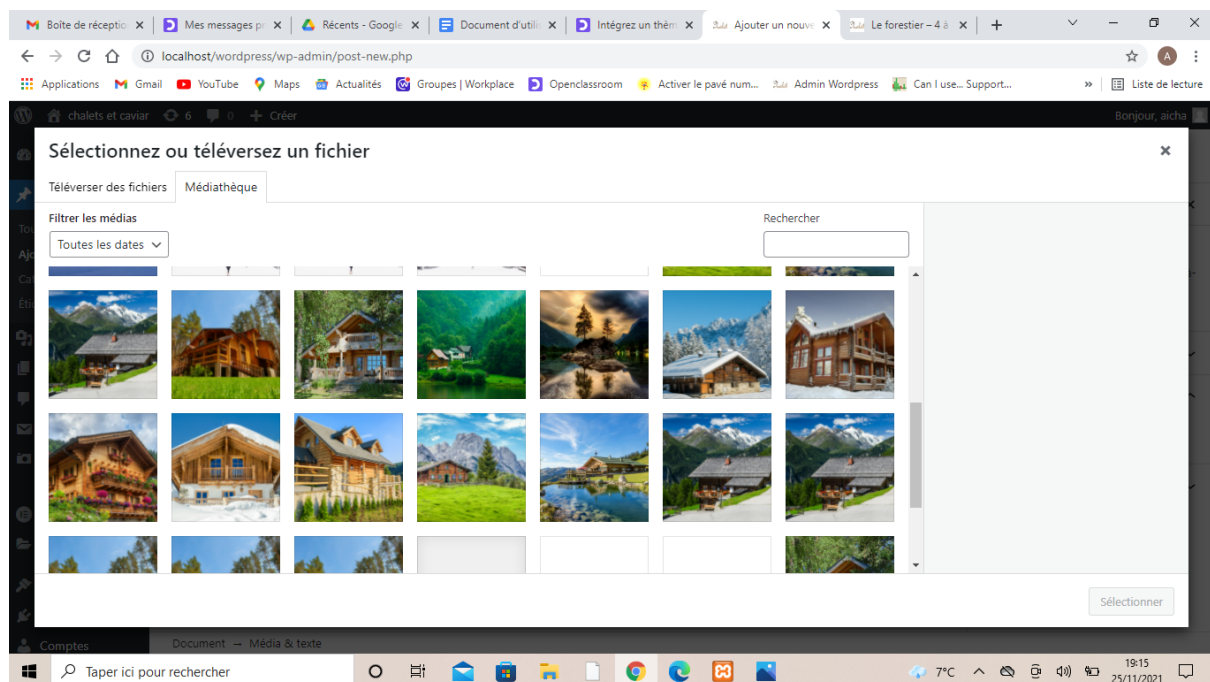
Boîte de réceptio ×
Mes messages p ×
Récents - Google ×
Document d'utili ×
Intégrez un thèm ×
Ajouter un nouve ×
Le forestier – 4 à ×
+

localhost/wordpress/wp-admin/post-new.php

Applications
Gmail
YouTube
Maps
Actualités
Groupes | Workplace
Openclassroom
Activer le pavé num...
Admin Wordpress
Can I use... Support...
»
Liste de lecture

chalets et caviar
6
0
+ Créer
Bonjour, aicha

Sélectionnez ou téléversez un fichier
×

Téléverser des fichiers
Médiathèque

Filtrer les médias
Toutes les dates
Rechercher

Sélectionner

Comptes
Document → Média & texte

Taper ici pour rechercher
7°C
19:15
25/11/2021